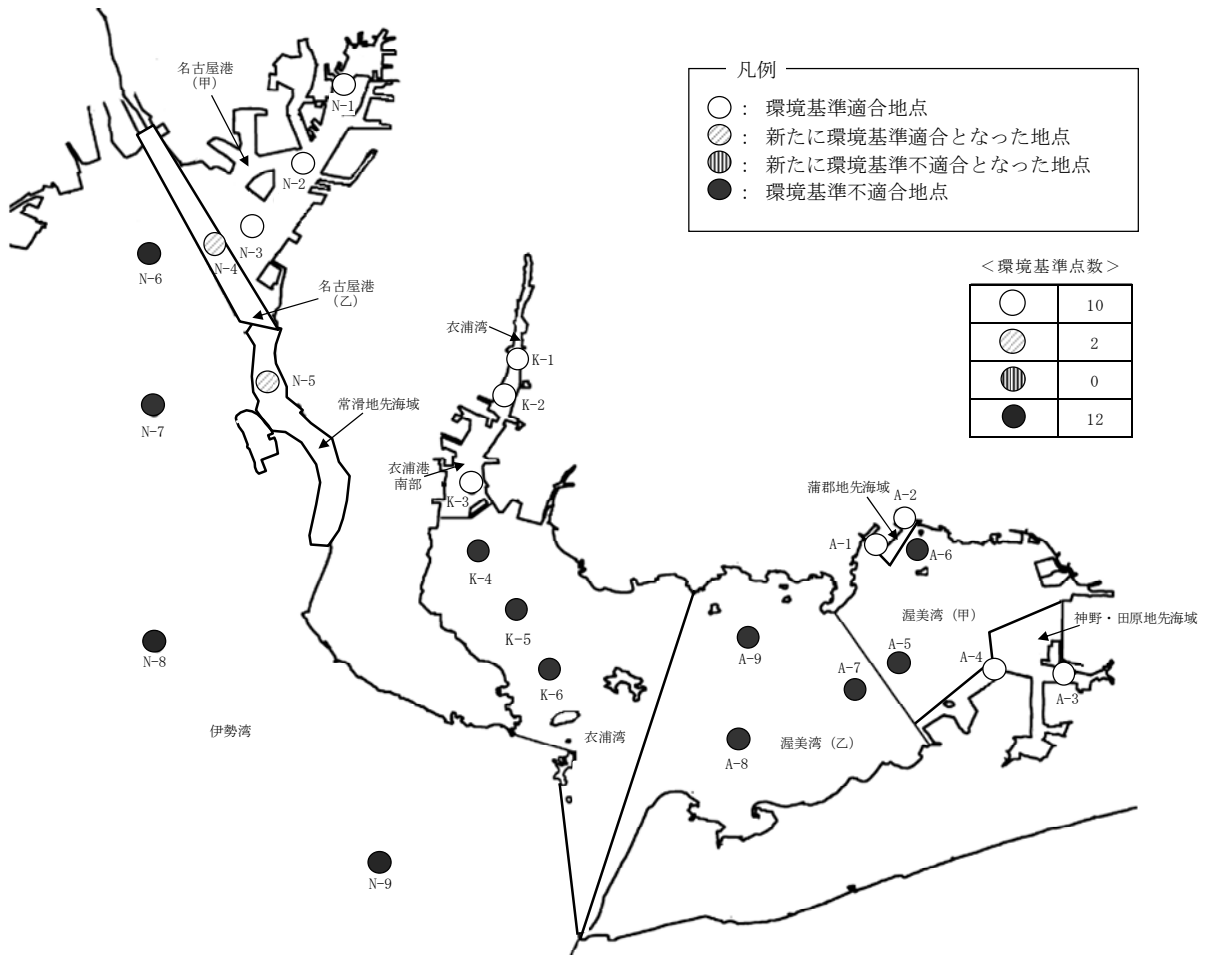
凡例
○ : 環境基準適合地点
◎ : 新たに環境基準適合となった地点
◍ : 新たに環境基準不適合となった地点
● : 環境基準不適合地点

<環境基準点数>

| | |
|---|---|
| ○ | 10 |
| ◎ | 2 |
| ◍ | 0 |
| ● | 12 |

名古屋港
(甲)
N-1
N-2
N-3
N-4
N-6
名古屋港
(乙)
N-5
N-7
常滑地先海域
衣浦湾
K-1
K-2
衣浦港
南部
K-3
K-4
K-5
K-6
N-8
伊勢湾
衣浦湾
N-9
蒲郡地先海域
A-2
A-1
A-6
渥美湾(甲)
神野・田原地先海域
A-9
A-5
A-4
A-3
A-7
A-8
渥美湾(乙)